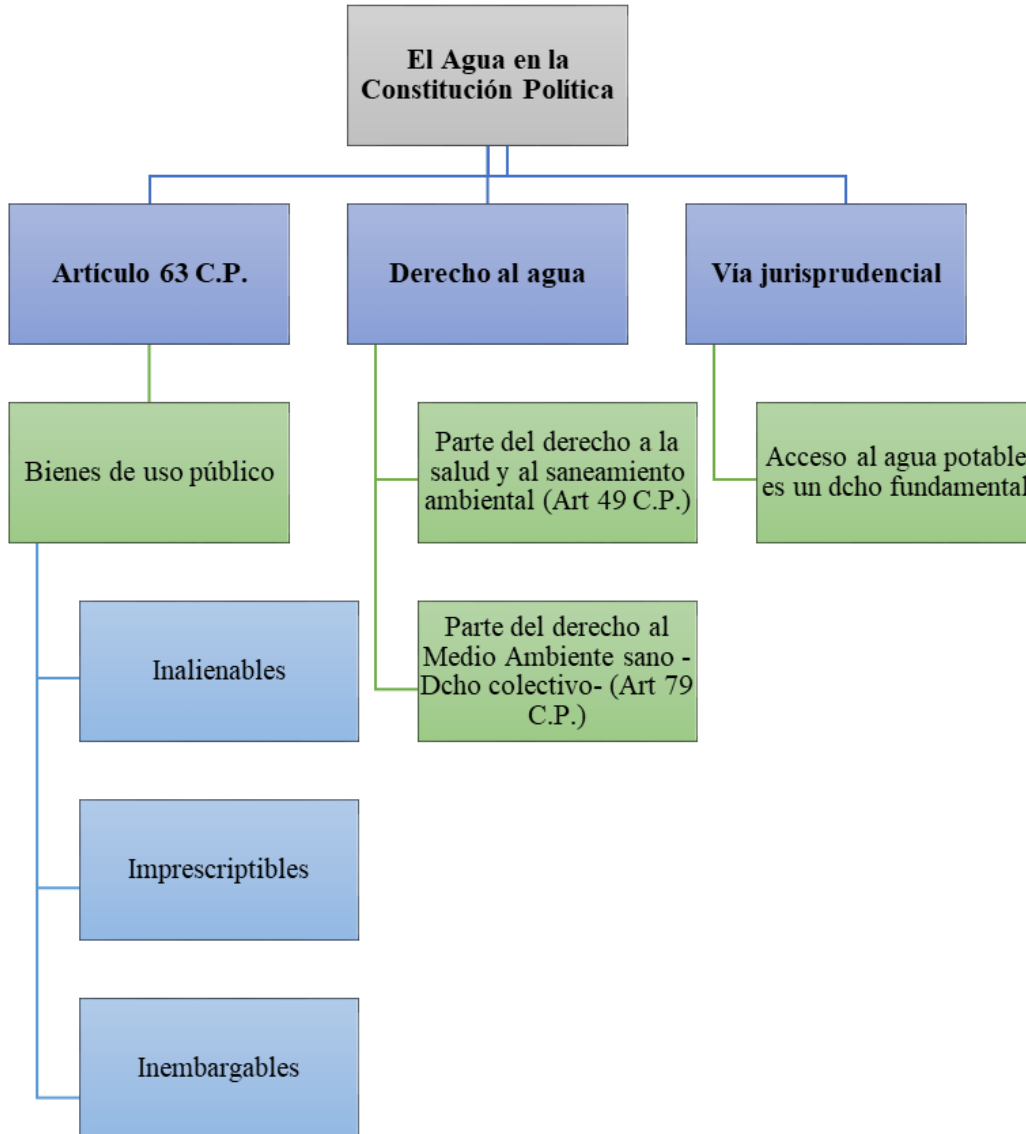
El Agua en la Constitución Política

Artículo 63 C.P.

Derecho al agua

Vía jurisprudencial

Bienes de uso público

Parte del derecho a la salud y al saneamiento ambiental (Art 49 C.P.)

Acceso al agua potable es un dcho fundamental

Inalienables

Parte del derecho al Medio Ambiente sano - Dcho colectivo- (Art 79 C.P.)

Imprescriptibles

Inembargables